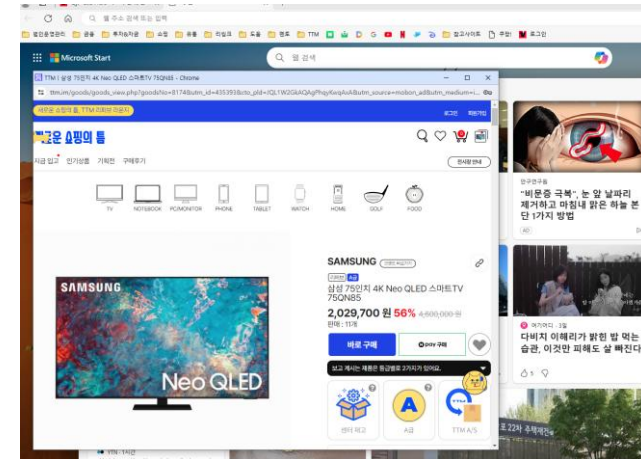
웹 주소 검색 또는 입력

법인운영관리 공동 투자&자문 쇼핑 공통 리빙과 도움 렌토 TTM 참고사이트 쿠팡 로그인

Microsoft Start

웹 검색

TTM | 삼성 75인치 4K Neo QLED 스마트TV 75QN85 - Chrome

ttm.im/goods/goods_view.php?goodsNo=8174&utm_id=435393&cto_pld=lQL1W2GkAQAgPhqyKwqAxA&utm_source=molion_ad&utm_medium=i...

새로운 쇼핑의 틀, TTM 리뉴얼 오픈!

로그인 회원가입

새로운 쇼핑의 틀

지금 입고 인기상품 기획전 구매후기

전체항목 안내

TV NOTEBOOK PC/MONITOR PHONE TABLET WATCH HOME GOLF FOOD

SAMSUNG

Neo QLED

SAMSUNG

삼성 75인치 4K Neo QLED 스마트TV 75QN85

2,029,700 원 56% 4,600,000 원

판매 : 11개

바로 구매

보고 계시는 제품은 동급별로 2가지가 있어요.

센터 재고

A급

TTM A/S

TTM - 14건

한국경제

"비문증 극복", 눈 앞 날파리 제거하고 마침내 맑은 하늘 본 단 1가지 방법

AD

아기어리 · 2일

다비치 이해리가 밝힌 밥 먹는 습관, 이것만 피해도 살 빠진다

5